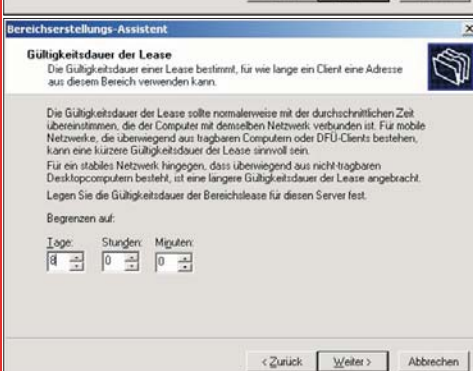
Bereichserstellungs-Assistent

Gültigkeitsdauer der Lease
Die Gültigkeitsdauer einer Lease bestimmt, für wie lange ein Client eine Adresse aus diesem Bereich verwenden kann.

Die Gültigkeitsdauer der Lease sollte normalerweise mit der durchschnittlichen Zeit übereinstimmen, die der Computer mit demselben Netzwerk verbunden ist. Für mobile Netzwerke, die überwiegend aus tragbaren Computern oder DFÜ-Clients bestehen, kann eine kürzere Gültigkeitsdauer der Lease sinnvoll sein.

Für ein stabiles Netzwerk hingegen, dass überwiegend aus nicht-tragbaren Desktopcomputern besteht, ist eine längere Gültigkeitsdauer der Lease angebracht.

Legen Sie die Gültigkeitsdauer der Bereichslease für diesen Server fest.

Begrenzen auf:

| Tage: | Stunden: | Minuten: |
|---|---|---|
| 8 | 0 | 0 |

< Zurück | Weiter > | Abbrechen